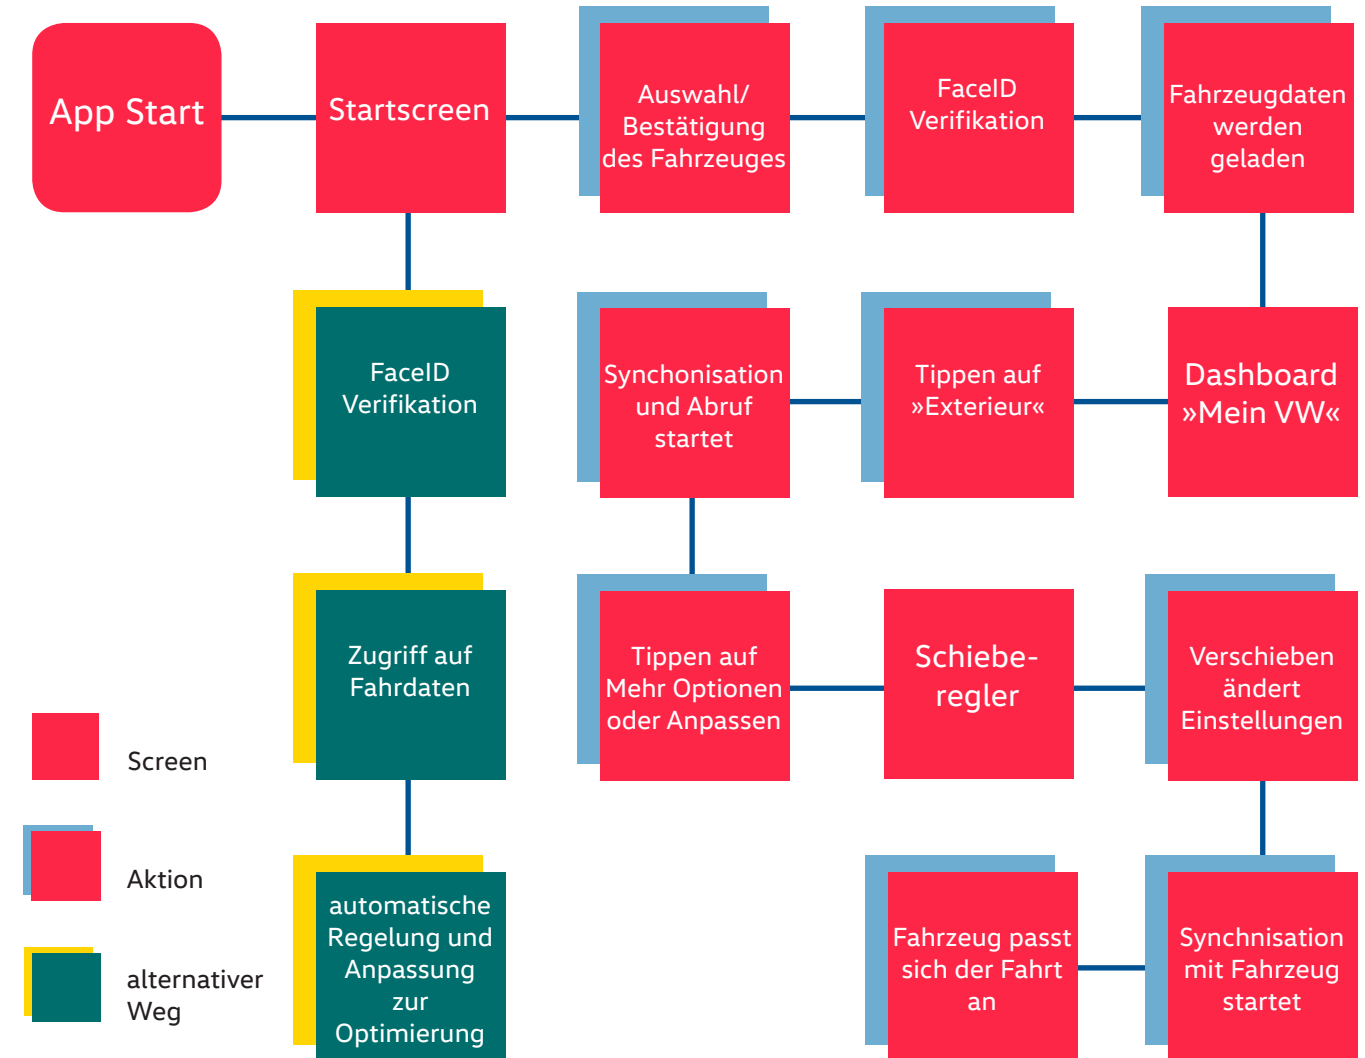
App Start

Startscreen

Auswahl/ Bestätigung des Fahrzeuges

FaceID Verifikation

Fahrzeugdaten werden geladen

FaceID Verifikation

Synchonisation und Abruf startet

Tippen auf »Exterieur«

Dashboard »Mein VW«

Zugriff auf Fahrdaten

Tippen auf Mehr Optionen oder Anpassen

Schiebe-regler

Verschieben ändert Einstellungen

automatische Regelung und Anpassung zur Optimierung

Fahrzeug passt sich der Fahrt an

Synchnisation mit Fahrzeug startet

Screen

Aktion

alternativer Weg